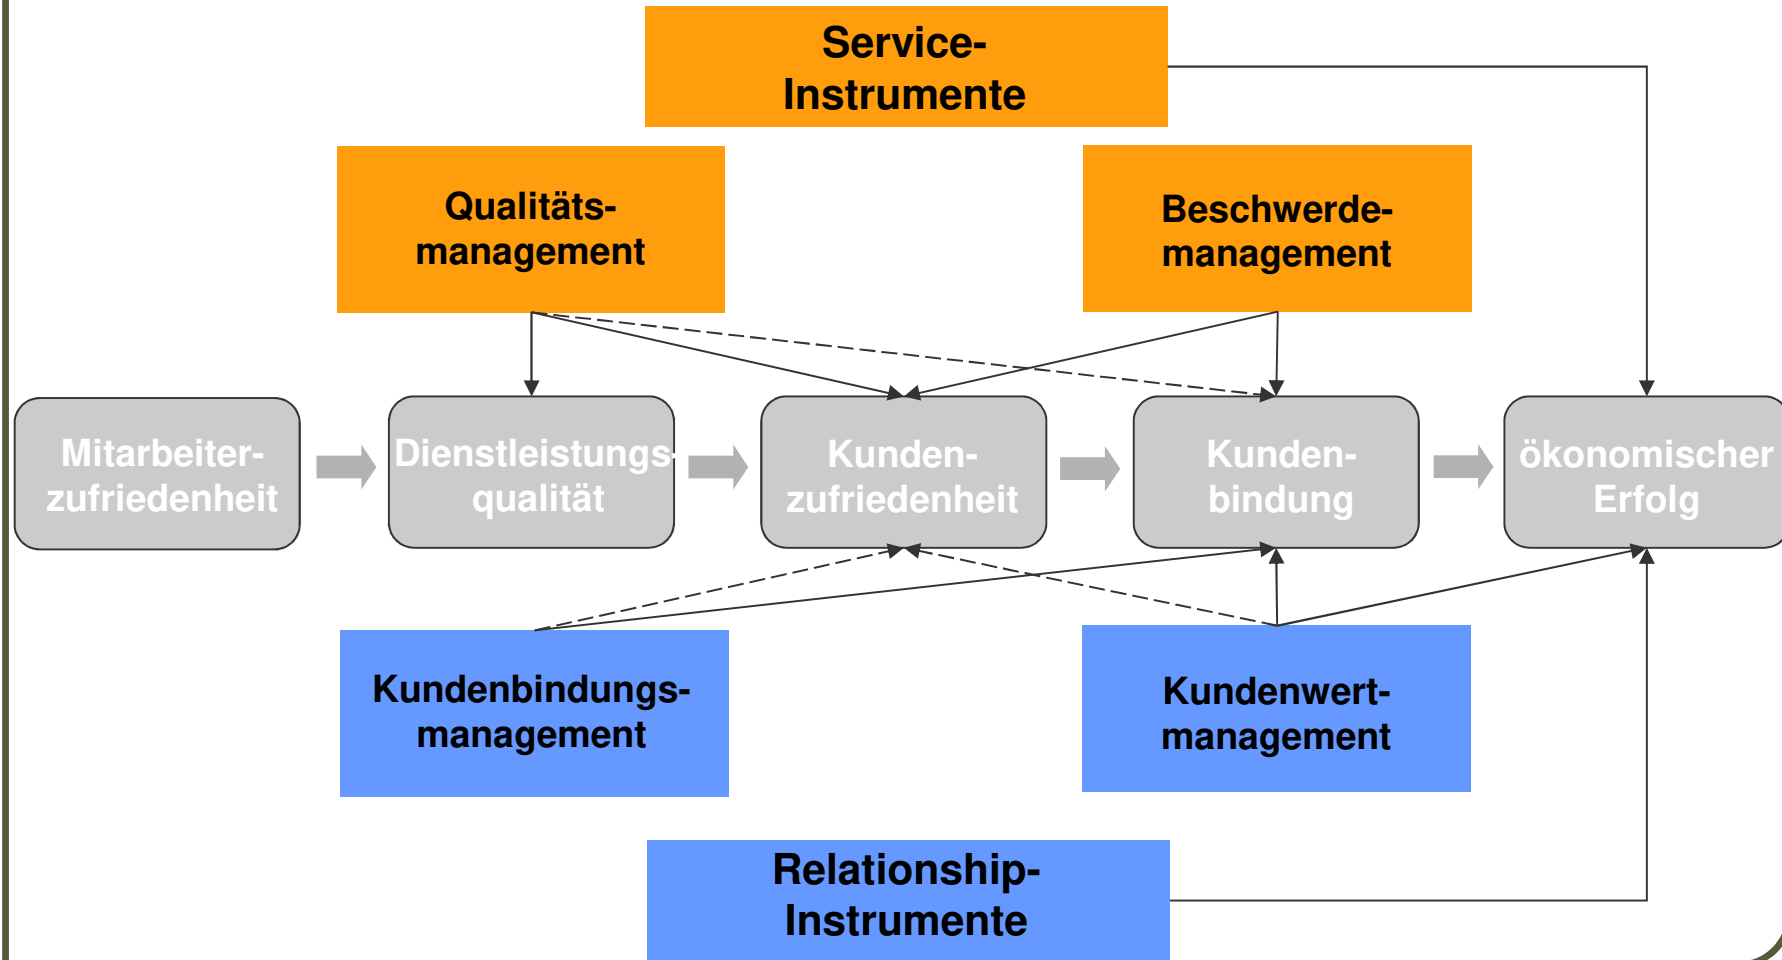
Service-Instrumente

Qualitäts-management

Beschwerde-management

Mitarbeiter-zufriedenheit

Dienstleistungs-qualität

Kunden-zufriedenheit

Kunden-bindung

ökonomischer Erfolg

Kundenbindungs-management

Kundenwert-management

Relationship-Instrumente